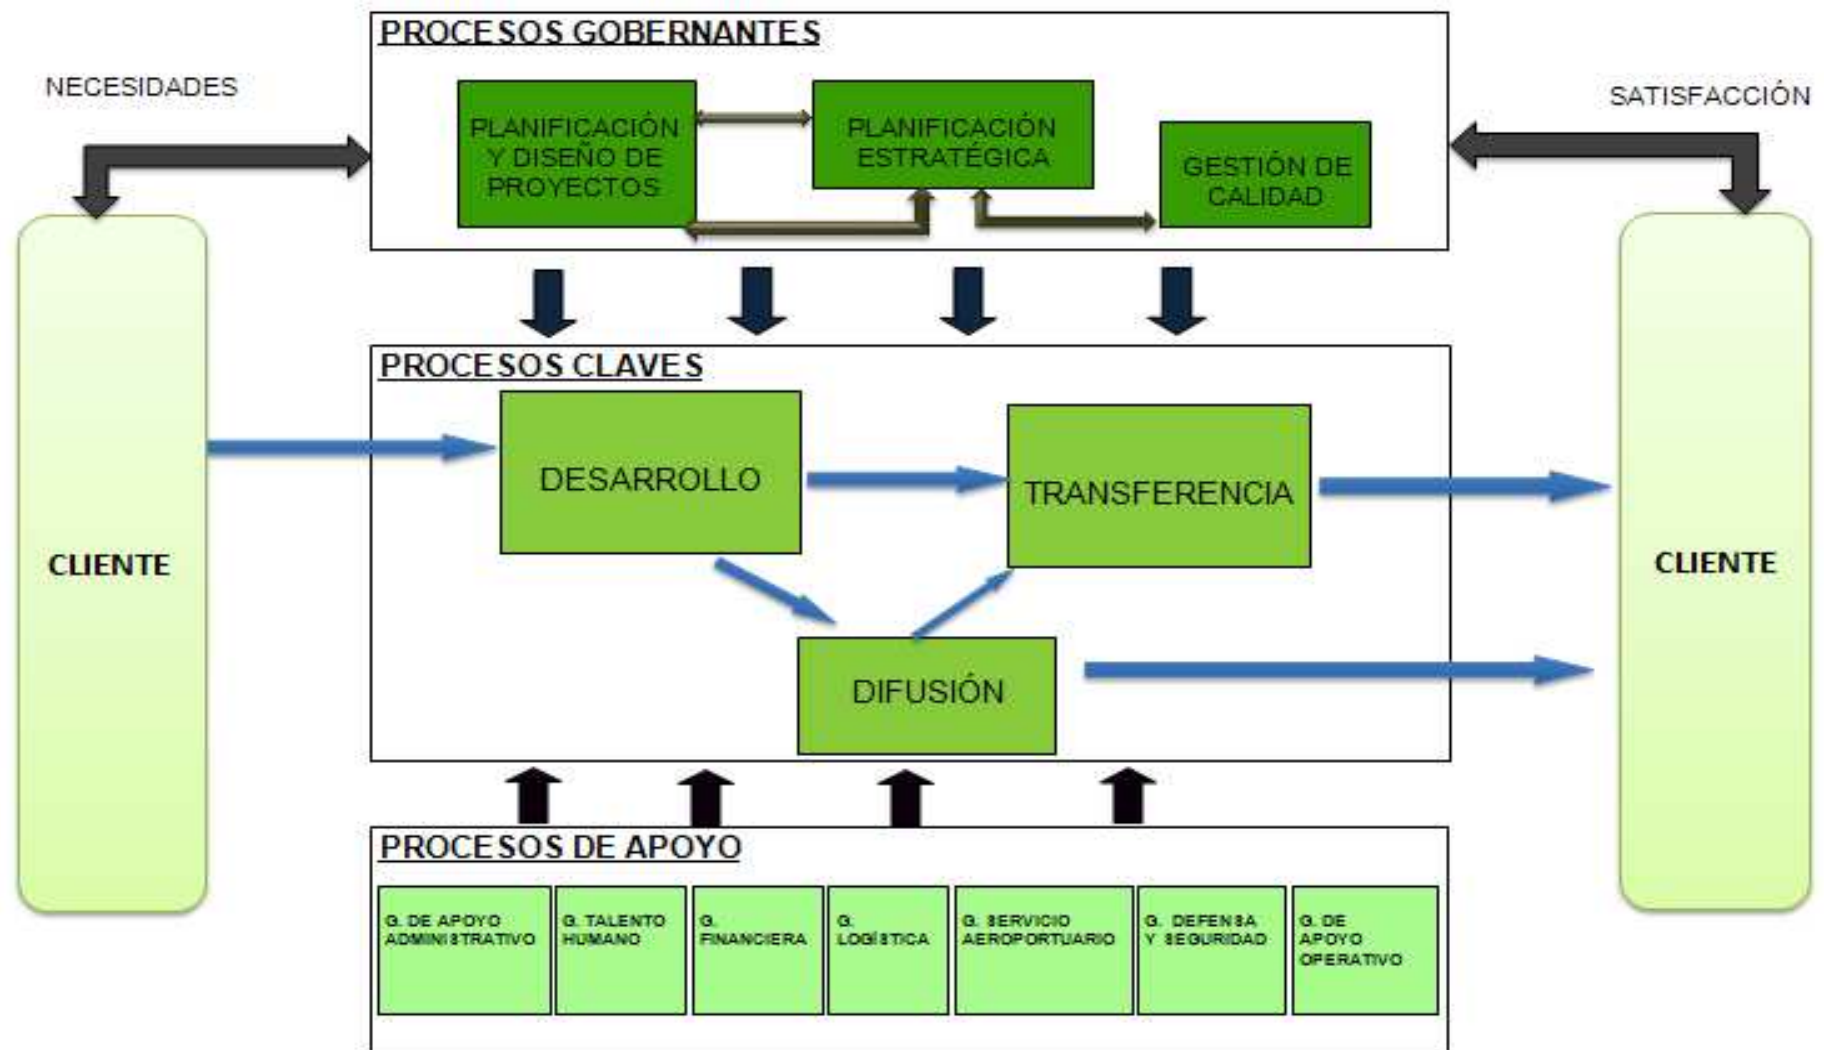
PROCESOS GOBERNANTES

NECESIDADES

SATISFACCIÓN

PLANIFICACIÓN Y DISEÑO DE PROYECTOS

PLANIFICACIÓN ESTRATÉGICA

GESTIÓN DE CALIDAD

CLIENTE

PROCESOS CLAVES

DESARROLLO

TRANSFERENCIA

DIFUSIÓN

CLIENTE

PROCESOS DE APOYO

| G. DE APOYO ADMINISTRATIVO | G. TALENTO HUMANO | G. FINANCIERA | G. LOGÍSTICA | G. SERVICIO AEROPORTUARIO | G. DEFENSA Y SEGURIDAD | G. DE APOYO OPERATIVO |